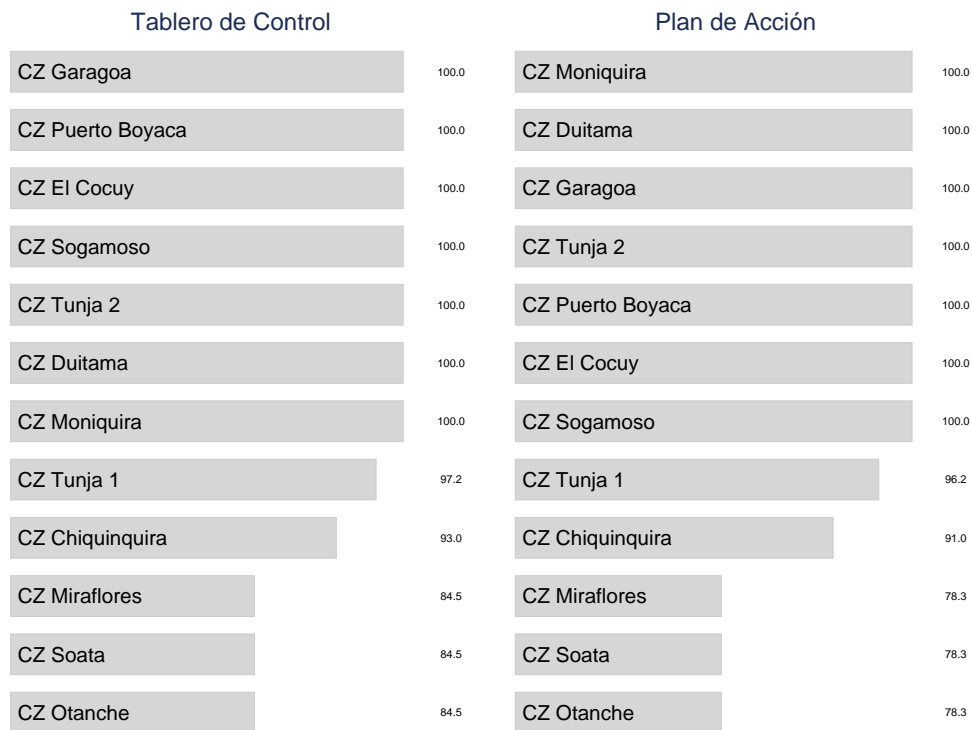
Tablero de Control

CZ Garagoa 100.0
CZ Puerto Boyaca 100.0
CZ El Cocuy 100.0
CZ Sogamoso 100.0
CZ Tunja 2 100.0
CZ Duitama 100.0
CZ Moniquira 100.0
CZ Tunja 1 97.2
CZ Chiquinquira 93.0
CZ Miraflores 84.5
CZ Soata 84.5
CZ Otanche 84.5

Plan de Acción

CZ Moniquira 100.0
CZ Duitama 100.0
CZ Garagoa 100.0
CZ Tunja 2 100.0
CZ Puerto Boyaca 100.0
CZ El Cocuy 100.0
CZ Sogamoso 100.0
CZ Tunja 1 96.2
CZ Chiquinquira 91.0
CZ Miraflores 78.3
CZ Soata 78.3
CZ Otanche 78.3